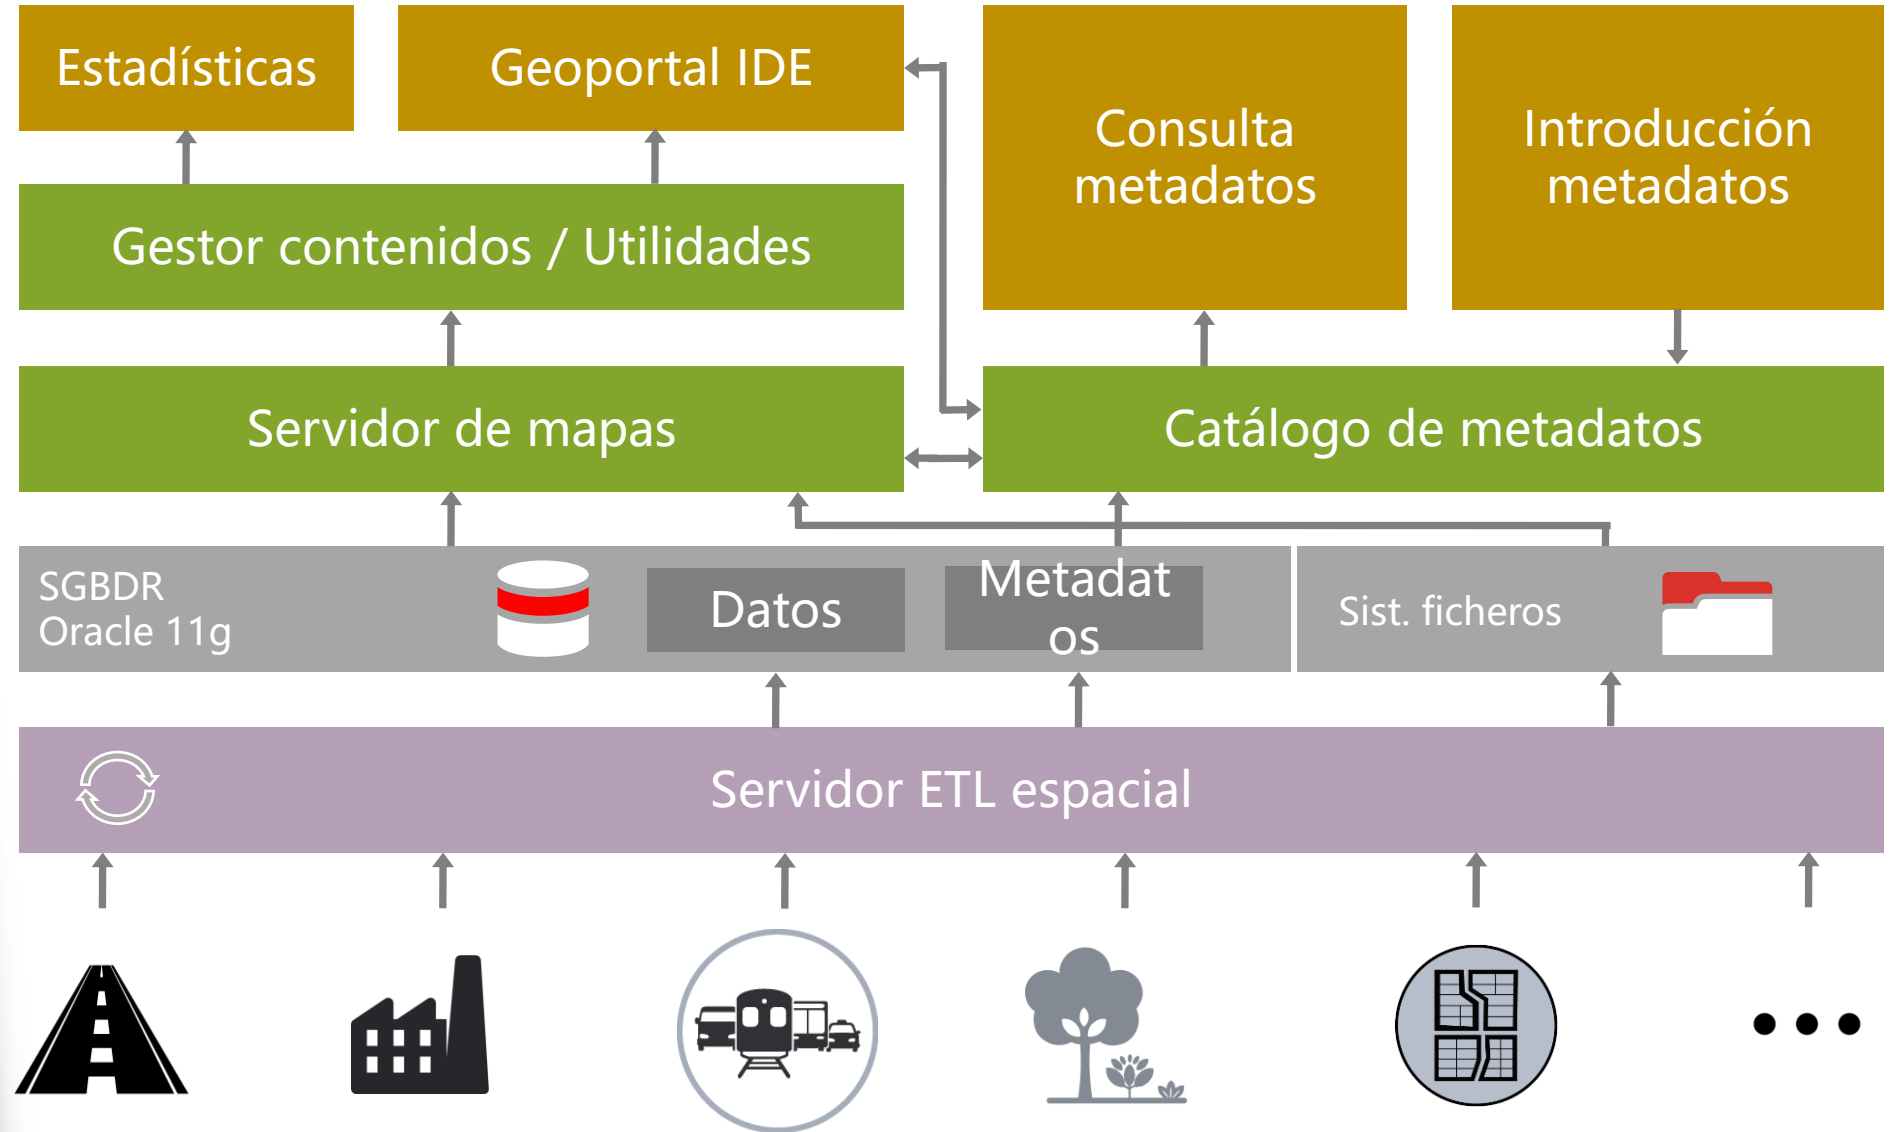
Estadísticas

Geoportal IDE

Consulta metadatos

Introducción metadatos

Gestor contenidos / Utilidades

Servidor de mapas

Catálogo de metadatos

SGBDR
Oracle 11g

Datos

Metadat os

Sist. ficheros

Servidor ETL espacial

• • •